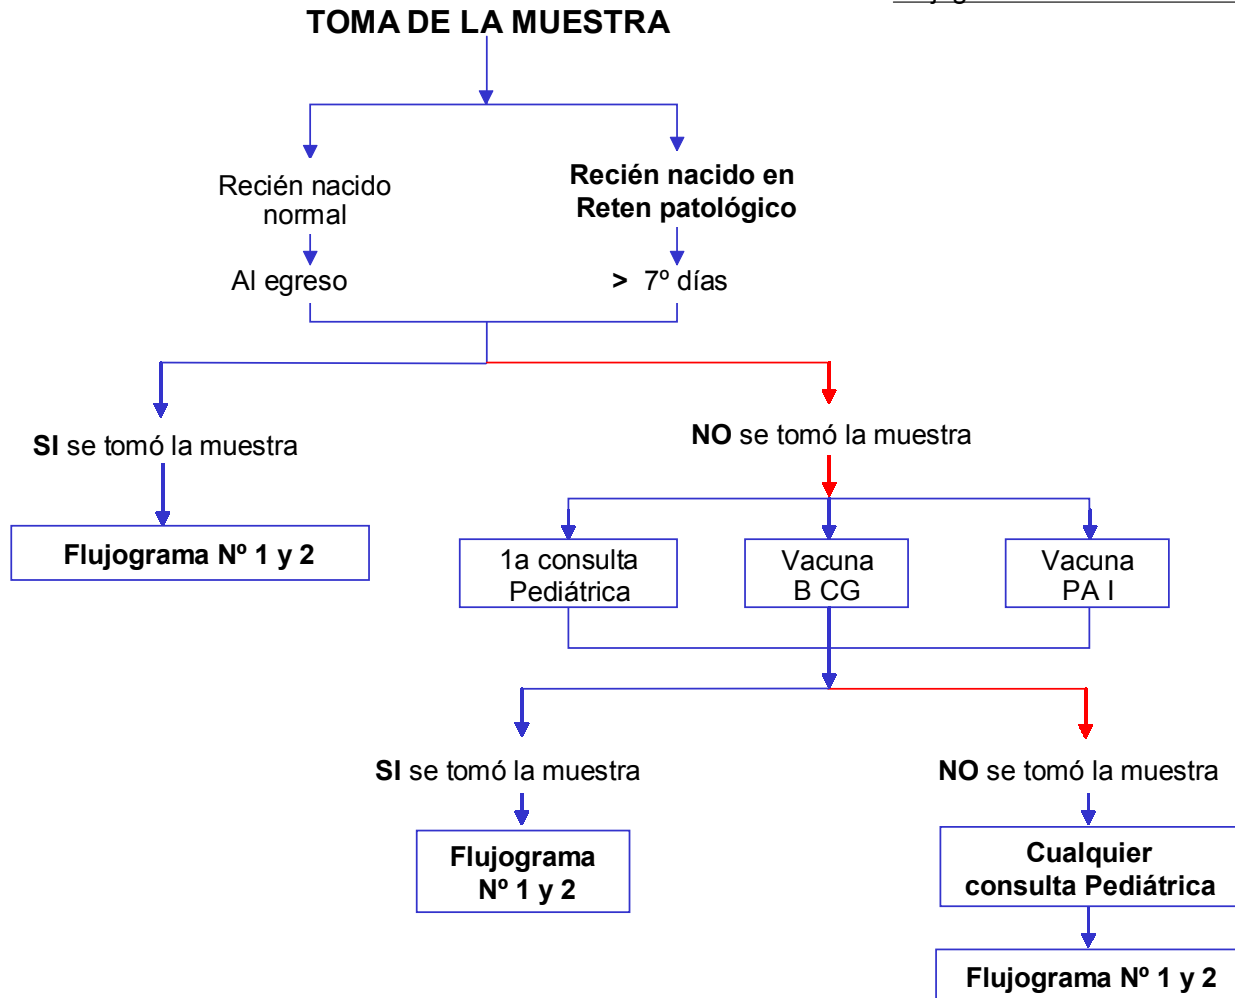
TOMA DE LA MUESTRA

Recién nacido normal

Recién nacido en Reten patológico

Al egreso

> 7º días

SI se tomó la muestra

NO se tomó la muestra

Flujograma Nº 1 y 2

1a consulta Pediátrica

Vacuna B CG

Vacuna PA I

SI se tomó la muestra

NO se tomó la muestra

Flujograma Nº 1 y 2

Cualquier consulta Pediátrica

Flujograma Nº 1 y 2